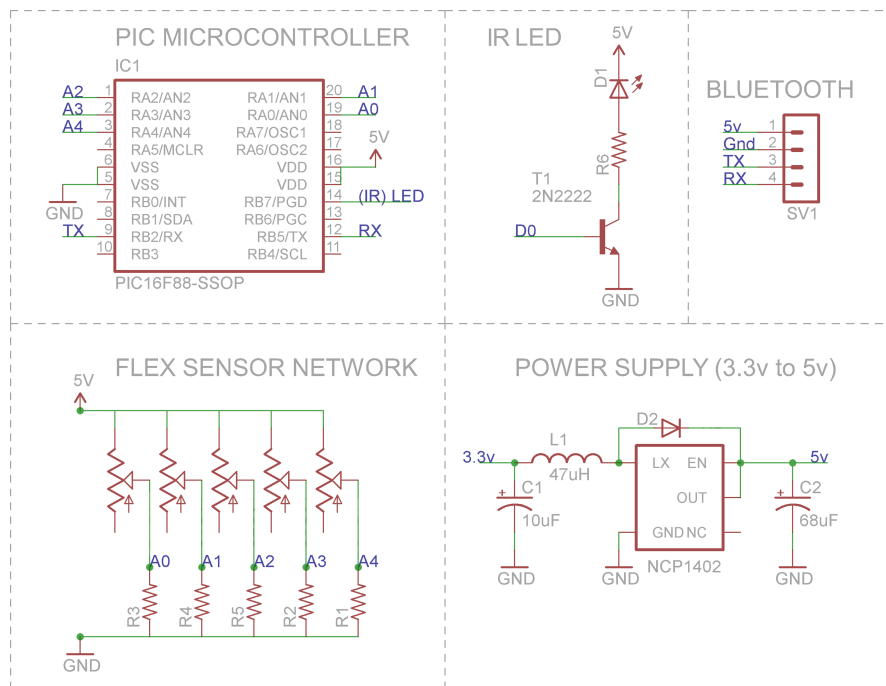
PIC MICROCONTROLLER

IC1

A2 1 RA2/AN2
A3 2 RA3/AN3
A4 3 RA4/AN4
4 RA5/MCLR
5 VSS
6 VSS
GND 7 RB0/INT
8 RB1/SDA
TX 9 RB2/RX
10 RB3

20 RA1/AN1 A1
19 RA0/AN0 A0
18 RA7/OSC1
17 RA6/OSC2
16 VDD 5V
15 VDD
14 RB7/PGD (IR) LED
13 RB6/PGC
12 RB5/TX RX
11 RB4/SCL

PIC16F88-SSOP

IR LED

5V
D1
R6
T1
2N2222
D0
GND

BLUETOOTH

5v 1
Gnd 2
TX 3
RX 4
SV1

FLEX SENSOR NETWORK

5V
A0 A1 A2 A3 A4
R3 R4 R5 R2 R1
GND

POWER SUPPLY (3.3v to 5v)

D2
L1
3.3v
47uH
LX EN
OUT
GND NC
NCP1402
5v
C1
10uF
GND
GND
C2
68uF
GND